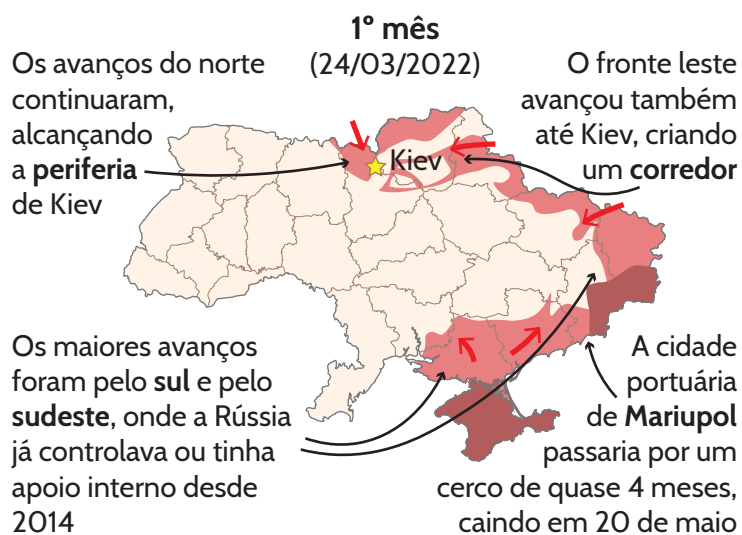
1º mês
(24/03/2022)

Os avanços do norte continuaram, alcançando a **periferia** de Kiev

O fronte leste avançou também até Kiev, criando um **corredor**

Kiev

Os maiores avanços foram pelo **sul** e pelo **sudeste**, onde a Rússia já controlava ou tinha apoio interno desde 2014

A cidade portuária de **Mariupol** passaria por um cerco de quase 4 meses, caindo em 20 de maio